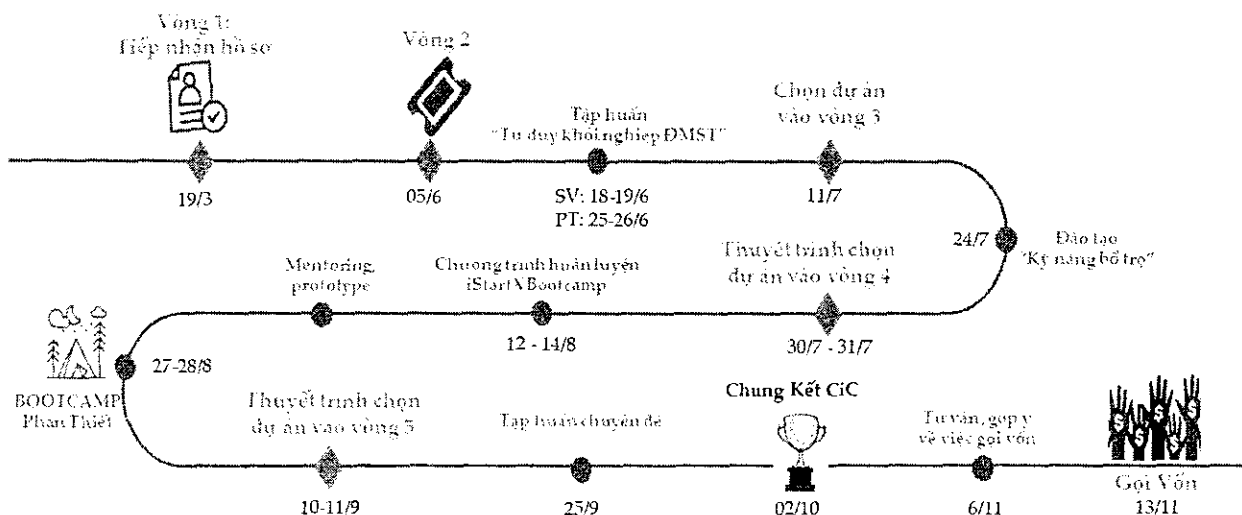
Vòng 1: Tiếp nhận hồ sơ

19/3

Vòng 2

05/6

Tập huấn "Tư duy khởi nghiệp ĐMST"

SV: 18-19/6
PT: 25-26/6

Chọn dự án vào vòng 3

11/7

24/7

Đào tạo "Kỹ năng bổ trợ"

Thuyết trình chọn dự án vào vòng 4

30/7 - 31/7

Chương trình huấn luyện iStart X Bootcamp

12 - 14/8

Mentoring, prototype

27-28/8

BOOTCAMP Phan Thiết

Thuyết trình chọn dự án vào vòng 5

10-11/9

Tập huấn chuyên đề

25/9

Chung Kết CiC

02/10

Tư vấn, góp ý về việc gọi vốn

6/11

Gọi Vốn
13/11